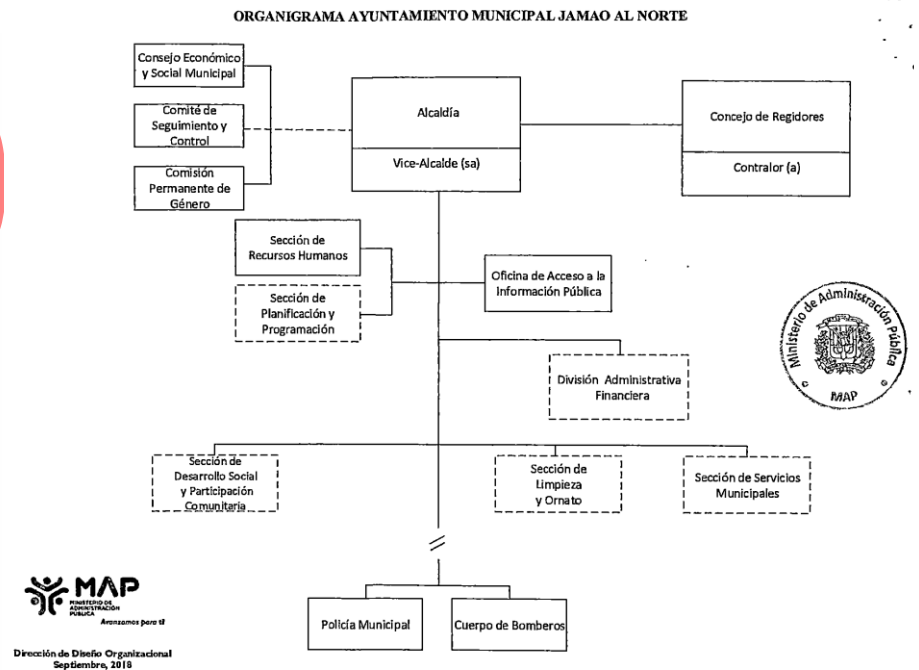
ORGANIGRAMA AYUNTAMIENTO MUNICIPAL JAMAO AL NORTE

Consejo Económico y Social Municipal

Comité de Seguimiento y Control

Comisión Permanente de Género

Alcaldía

Vice-Alcalde (sa)

Concejo de Regidores

Contralor (a)

Sección de Recursos Humanos

Sección de Planificación y Programación

Oficina de Acceso a la Información Pública

Ministerio de Administración Pública
MAP

División Administrativa Financiera

Sección de Desarrollo Social y Participación Comunitaria

Sección de Limpieza y Ornato

Sección de Servicios Municipales

Policía Municipal

Cuerpo de Bomberos

MAP
MINISTERIO DE ADMINISTRACIÓN PÚBLICA
Avanzamos para ti

Dirección de Diseño Organizacional
Septiembre, 2018